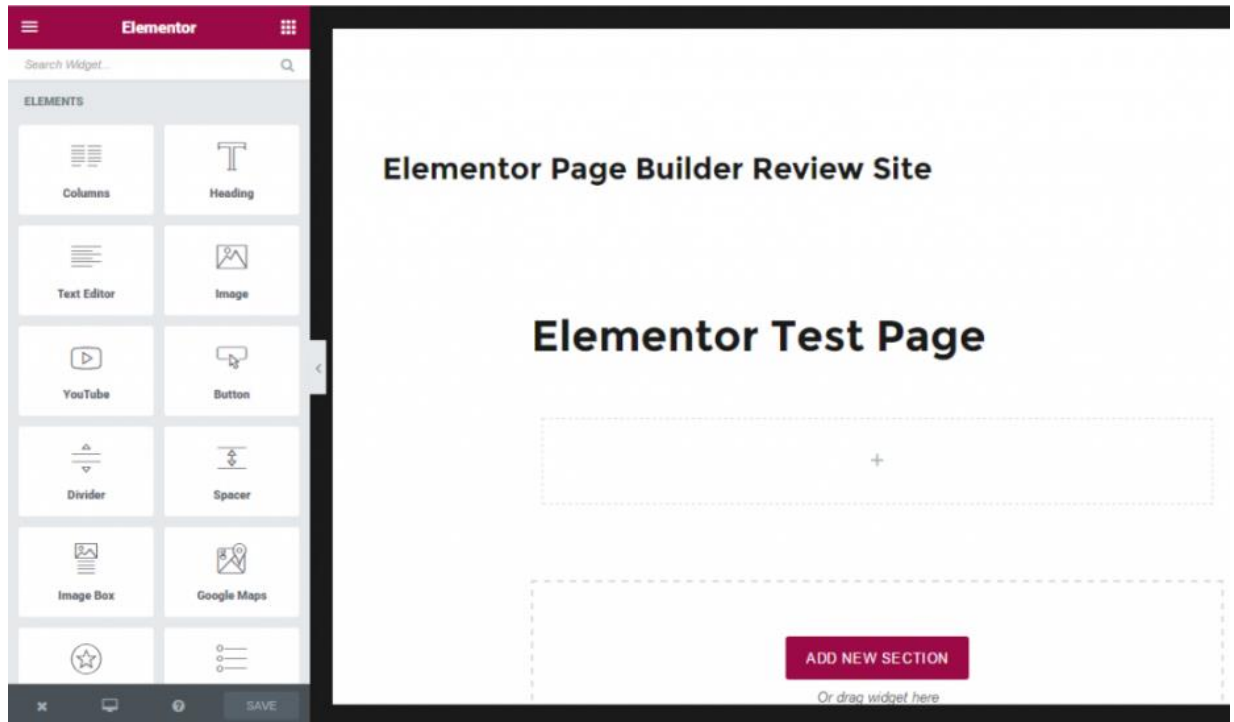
Elementor

Search Widget...

ELEMENTS

Columns

Heading

Text Editor

Image

YouTube

Button

Divider

Spacer

Image Box

Google Maps

SAVE

Elementor Page Builder Review Site

Elementor Test Page

+

ADD NEW SECTION

Or drag widget here